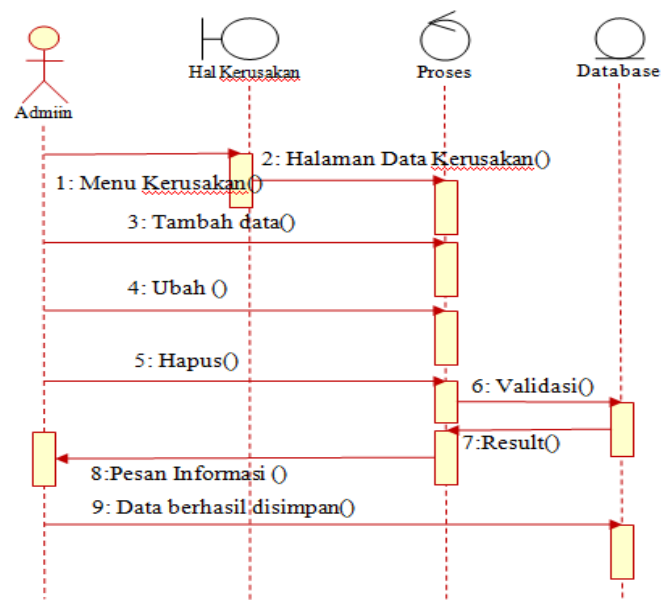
Admiin

Hal Kerusakan

Proses

Database

2: Halaman Data Kerusakan()

1: Menu Kerusakan()

3: Tambah data()

4: Ubah ()

5: Hapus()

6: Validasi()

7:Result()

8:Pesan Informasi ()

9: Data berhasil disimpan()